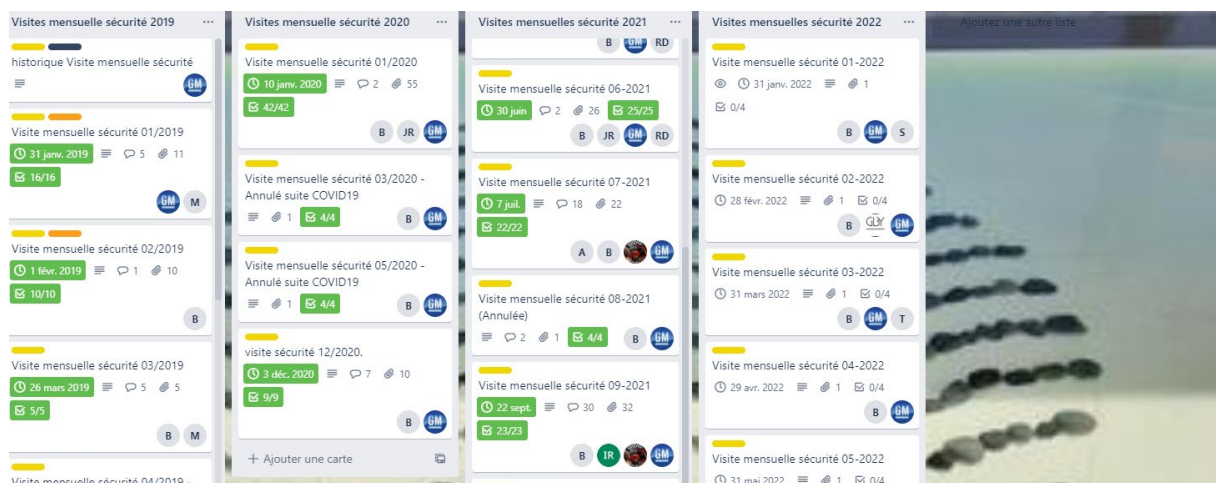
Visites mensuelle sécurité 2019 ···

historique Visite mensuelle sécurité

GM

Visite mensuelle sécurité 01/2019

31 janv. 2019 5 11

16/16

GM M

Visite mensuelle sécurité 02/2019

1 févr. 2019 1 10

10/10

B

Visite mensuelle sécurité 03/2019

26 mars 2019 5 5

5/5

B M

Visite mensuelle sécurité 04/2019 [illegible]

Visites mensuelle sécurité 2020 ···

Visite mensuelle sécurité 01/2020

10 janv. 2020 2 55

42/42

B JR GM

Visite mensuelle sécurité 03/2020 - Annulé suite COVID19

1 4/4

B GM

Visite mensuelle sécurité 05/2020 - Annulé suite COVID19

1 4/4

B GM

visite sécurité 12/2020.

3 déc. 2020 7 10

9/9

B GM

+ Ajouter une carte

Visites mensuelles sécurité 2021 ···

B GM RD

Visite mensuelle sécurité 06-2021

30 juin 2 26 25/25

B JR GM RD

Visite mensuelle sécurité 07-2021

7 juil. 18 22

22/22

A B GM

Visite mensuelle sécurité 08-2021 (Annulée)

2 1 4/4

B GM

Visite mensuelle sécurité 09-2021

22 sept. 30 32

23/23

B IR GM

Visites mensuelles sécurité 2022 ···

Visite mensuelle sécurité 01-2022

31 janv. 2022 1

0/4

B GM S

Visite mensuelle sécurité 02-2022

28 févr. 2022 1 0/4

B GLY GM

Visite mensuelle sécurité 03-2022

31 mars 2022 1 0/4

B GM T

Visite mensuelle sécurité 04-2022

29 avr. 2022 1 0/4

B GM

Visite mensuelle sécurité 05-2022

31 mai 2022 1 0/4

Ajoutez une autre liste